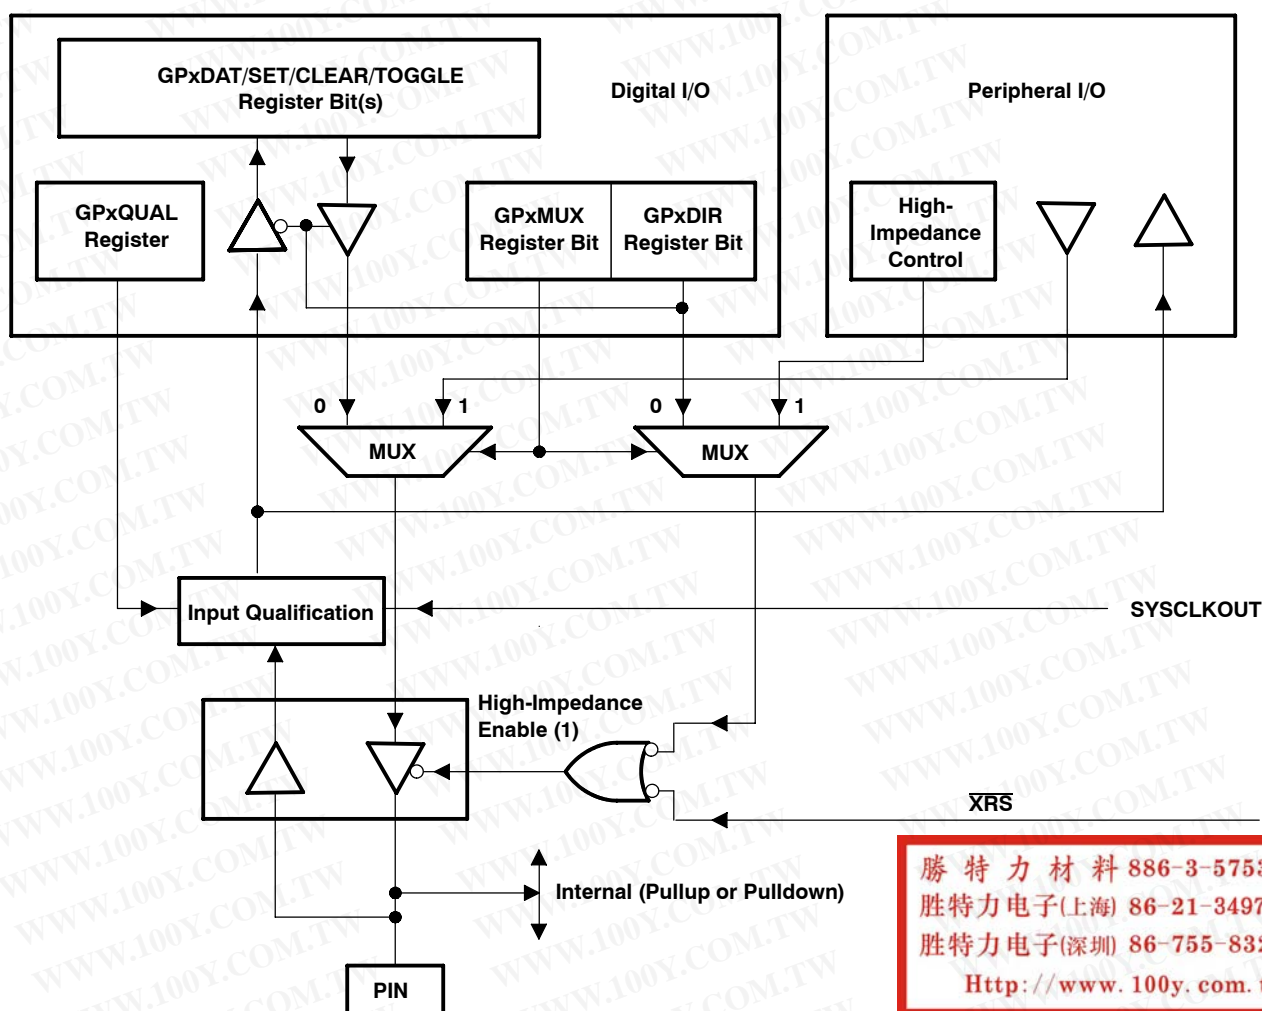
GPxDAT/SET/CLEAR/TOGGLE
Register Bit(s)

Digital I/O

Peripheral I/O

GPxQUAL
Register

GPxMUX
Register Bit

GPxDIR
Register Bit

High-
Impedance
Control

0

1

MUX

0

1

MUX

Input Qualification

SYSCLKOUT

High-Impedance
Enable (1)

XRS

Internal (Pullup or Pulldown)

PIN

勝 特 力 材 料 886-3-575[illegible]
胜特力电子(上海) 86-21-3497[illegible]
胜特力电子(深圳) 86-755-83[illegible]
Http://www.100y.com.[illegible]